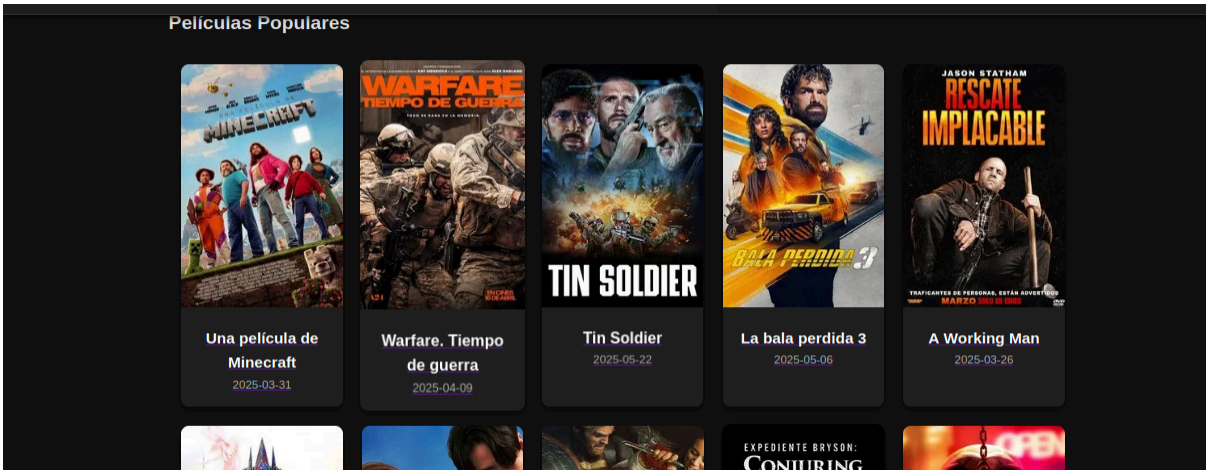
Películas Populares

MINECRAFT

Una película de Minecraft
2025-03-31

WARFARE
TIEMPO DE GUERRA

Warfare. Tiempo de guerra
2025-04-09

TIN SOLDIER

Tin Soldier
2025-05-22

BALA PERDIDA 3

La bala perdida 3
2025-05-06

JASON STATHAM
RESCATE IMPLACABLE
TRAFICANTES DE PERSONAS, ESTÁN ADVERTIDOS
MARZO SOLO EN CINES

A Working Man
2025-03-26

EXPEDIENTE BRYSON:
CONJURING

OPEN